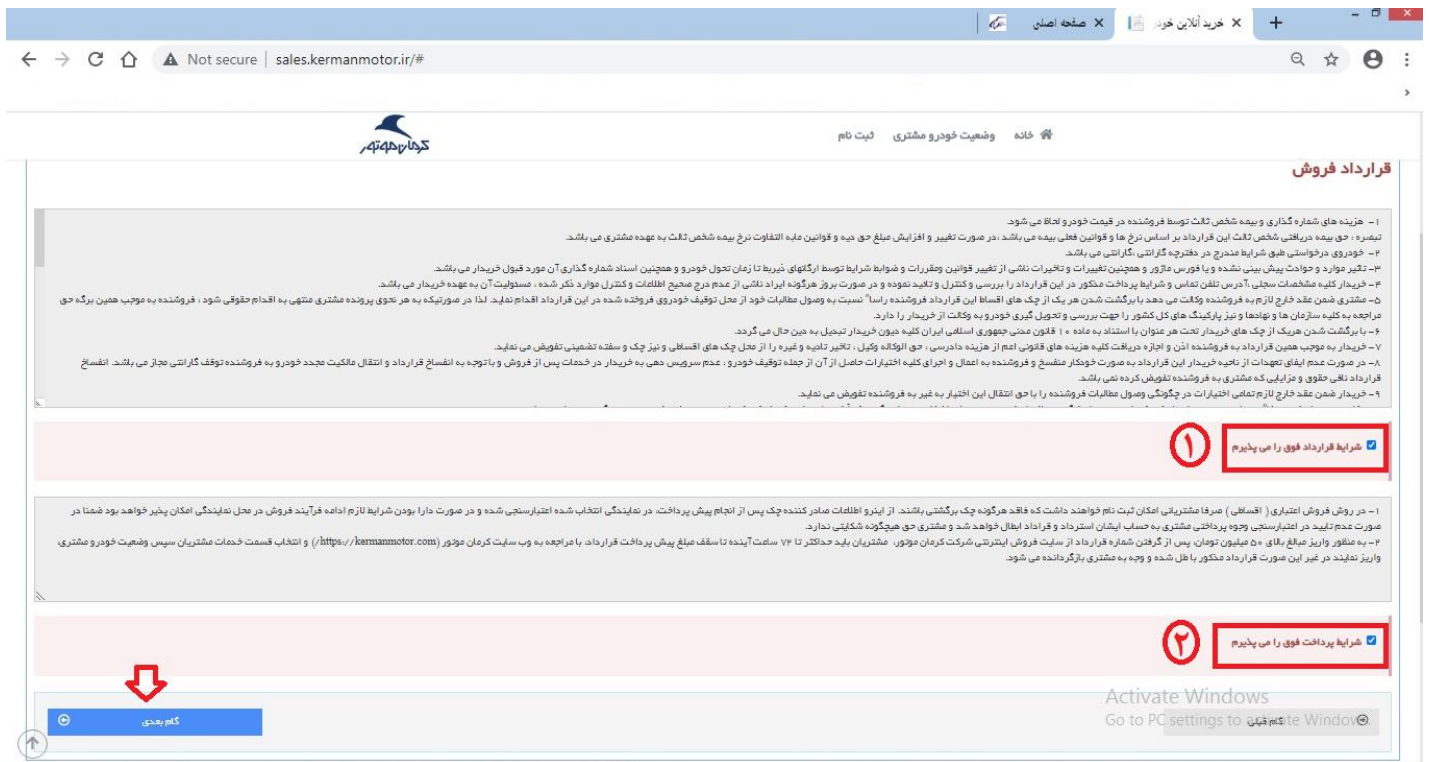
خرید آنلاین خودر | صفحه اصلی

Not secure | sales.kermanmotor.ir/#

کرمان موتور

خانه وضعیت خودرو مشتری ثبت نام

قرارداد فروش

۱- هزینه های شماره گذاری و بیمه شخص ثالث توسط فروشنده در قیمت خودرو لحاظ می شود.
تبصره : حق بیمه دریافتی شخص ثالث این قرارداد بر اساس نرخ ها و قوانین فعلی بیمه می باشد ،در صورت تغییر و افزایش مبلغ حق دیه و قوانین مابه التفاوت نرخ بیمه شخص ثالث به عهده مشتری می باشد.
۲- خودروی درخواستی طبق شرایط مندرج در دفترچه گارانتی ،گارانتی می باشد.
۳- تغییر موارد و حوادث پیش بینی نشده و یا فورس ماژور و همچنین تغییرات و تاخیرات ناشی از تغییر قوانین ومقررات و ضوابط شرایط توسط ارگانهای ذیربط تا زمان تحول خودرو و همچنین اسناد شماره گذاری آن مورد قبول خریدار می باشد.
۴- خریدار کلیه مشخصات سجلی ،آدرس تلفن تماس و شرایط پرداخت مذکور در این قرارداد را بررسی وکنترل و تایید نموده و در صورت بروز هرگونه ایراد ناشی از عدم درج صحیح اطلاعات و کنترل موارد ذکر شده ، مسئولیت آن به عهده خریدار می باشد.
۵- مشتری ضمن عقد خارج لازم به فروشنده وکالت می دهد با برگشت شدن هر یک از چک های اقساط این قرارداد فروشنده راساً نسبت به وصول مطالبات خود از محل توقیف خودروی فروخته شده در این قرارداد اقدام نماید. لذا در صورتیکه به هر نحوی پرونده مشتری منتهی به اقدام حقوقی شود ، فروشنده به موجب همین برگه حق مراجعه به کلیه سازمان ها و نهادها و نیز پارکینگ های کل کشور را جهت بررسی و تحویل گیری خودرو به وکالت از خریدار را دارد.
۶- با برگشت شدن هریک از چک های خریدار تحت هر عنوان با استناد به ماده ۱۰ قانون مدنی جمهوری اسلامی ایران کلیه دیون خریدار تبدیل به دین حال می گردد.
۷- خریدار به موجب همین قرارداد به فروشنده اذن و اجازه دریافت کلیه هزینه های قانونی اعم از هزینه دادرسی ، حق الوکاله وکیل ، تاخیر تادیه و غیره را از محل چک های اقساطی و نیز چک و سفته تضمینی تفویض می نماید.
۸- در صورت عدم ایفای تعهدات از ناحیه خریدار این قرارداد به صورت خودکار منفسخ و فروشنده به اعمال و اجرای کلیه اختیارات حاصل از آن از جمله توقیف خودرو ، عدم سرویس دهی به خریدار در خدمات پس از فروش و باتوجه به انفساخ قرارداد و انتقال مالکیت مجدد خودرو به فروشنده توقف گارانتی مجاز می باشد. انفساخ قرارداد نافی حقوق و مزایایی که مشتری به فروشنده تفویض کرده نمی باشد.
۹- خریدار ضمن عقد خارج لازم تمامی اختیارات در چگونگی وصول مطالبات فروشنده را با حق انتقال این اختیار به غیر به فروشنده تفویض می نماید.

شرایط قرارداد فوق را می پذیرم

۱

۱- در روش فروش اعتباری ( اقساطی ) صرفا مشتریانی امکان ثبت نام خواهند داشت که فاقد هرگونه چک برگشتی باشند. از اینرو اطلاعات صادر کننده چک پس از انجام پیش پرداخت، در نمایندگی انتخاب شده اعتبارسنجی شده و در صورت دارا بودن شرایط لازم ادامه فرآیند فروش در محل نمایندگی امکان پذیر خواهد بود ضمنا در صورت عدم تایید در اعتبارسنجی وجوه پرداختی مشتری به حساب ایشان استرداد و قرارداد ابطال خواهد شد و مشتری حق هیچگونه شکایتی ندارد.
۲- به منظور واریز مبالغ بالای ۵۰ میلیون تومان، پس از گرفتن شماره قرارداد از سایت فروش اینترنتی شرکت کرمان موتور، مشتریان باید حداکثر تا ۷۲ ساعت آینده تا سقف مبلغ پیش پرداخت قرارداد، با مراجعه به وب سایت کرمان موتور (https://kermanmotor.com) و انتخاب قسمت خدمات مشتریان سپس وضعیت خودرو مشتری، واریز نمایند در غیر این صورت قرارداد مذکور باطل شده و وجه به مشتری بازگردانده می شود.

شرایط پرداخت فوق را می پذیرم

۲

گام بعدی

گام قبلی

Activate Windows
Go to PC settings to activate Windows.